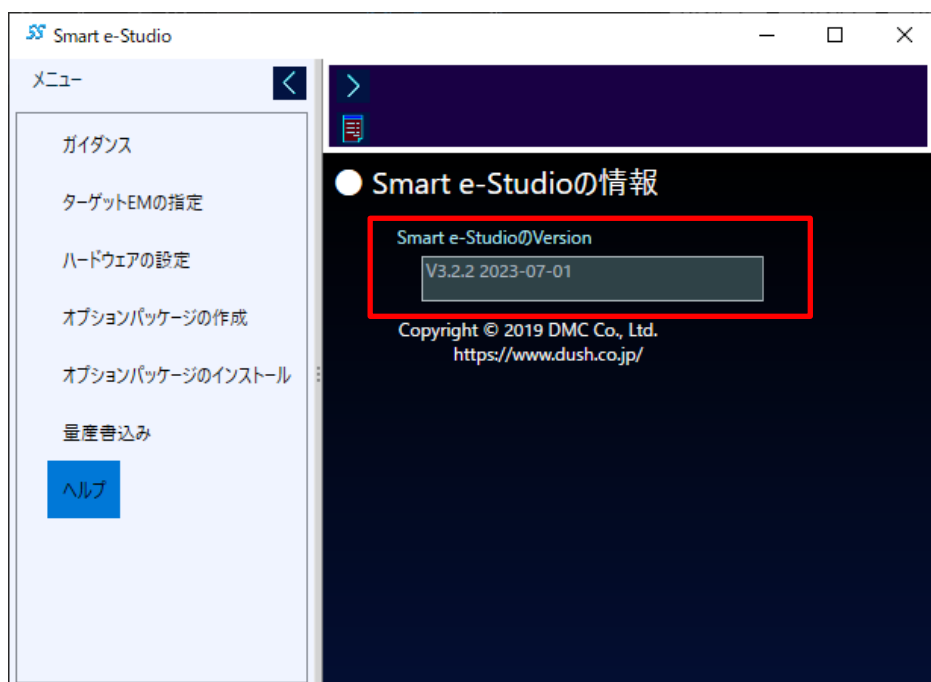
SS Smart e-Studio

メニュー

ガイダンス

ターゲットEMの指定

ハードウェアの設定

オプションパッケージの作成

オプションパッケージのインストール

量産書込み

ヘルプ

● Smart e-Studioの情報

Smart e-StudioのVersion

V3.2.2 2023-07-01

Copyright © 2019 DMC Co., Ltd.
https://www.dush.co.jp/